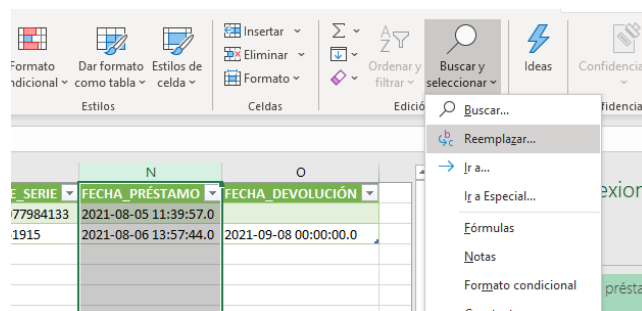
Formato condicional ˅ Dar formato como tabla ˅ Estilos de celda ˅
Estilos

Insertar ˅
Eliminar ˅
Formato ˅
Celdas

Σ ˅
Ordenar y filtrar ˅
Buscar y seleccionar ˅
Edició

Ideas

Confidencia
fidencia

Buscar...
Reemplazar...
Ir a...
Ir a Especial...
Fórmulas
Notas
Formato condicional

| | N | O |
|---|---|---|
| E_SERIE | FECHA_PRÉSTAMO | FECHA_DEVOLUCIÓN |
| 077984133 | 2021-08-05 11:39:57.0 | |
| 1915 | 2021-08-06 13:57:44.0 | 2021-09-08 00:00:00.0 |

exion
présta